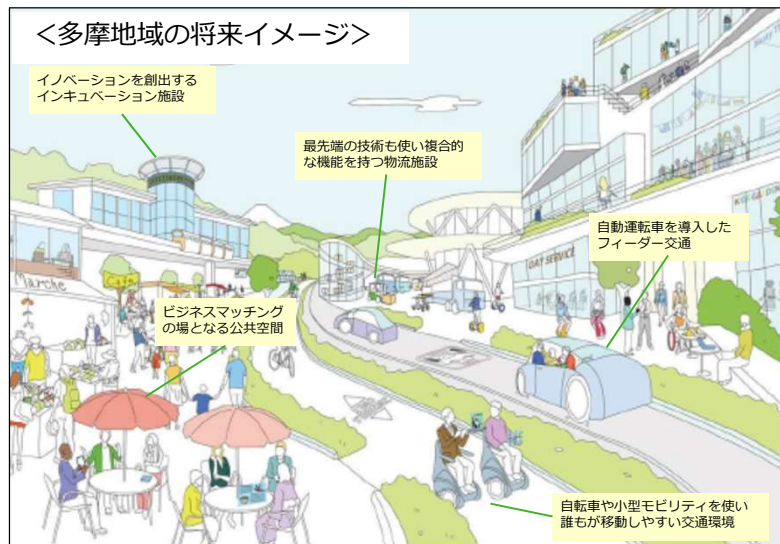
<多摩地域の将来イメージ>

イノベーションを創出するインキュベーション施設

最先端の技術も使い複合的な機能を持つ物流施設

自動運転車を導入したフィーダー交通

ビジネスマッチングの場となる公共空間

Marche

DAY SERVICE

自転車や小型モビリティを使い誰もが移動しやすい交通環境